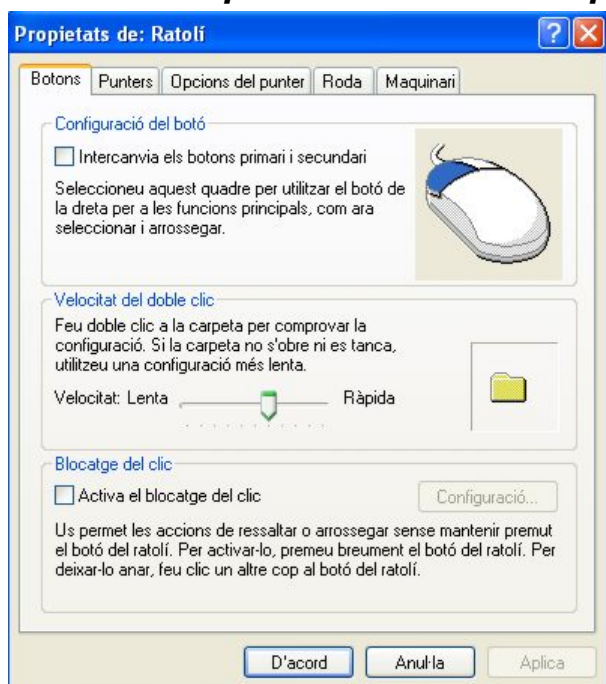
Propietats de: Ratolí

Botons | Punters | Opcions del punter | Roda | Maquinari

Configuració del botó

Intercanvia els botons primari i secundari

Seleccioneu aquest quadre per utilitzar el botó de la dreta per a les funcions principals, com ara seleccionar i arrossegar.

Velocitat del doble clic

Feu doble clic a la carpeta per comprovar la configuració. Si la carpeta no s'obre ni es tanca, utilitzeu una configuració més lenta.

Velocitat: Lenta Ràpida

Blocatge del clic

Activa el blocatge del clic

Configuració...

Us permet les accions de ressaltar o arrossegar sense mantenir premut el botó del ratolí. Per activar-lo, premeu breument el botó del ratolí. Per deixar-lo anar, feu clic un altre cop al botó del ratolí.

D'acord

Anul·la

Aplica